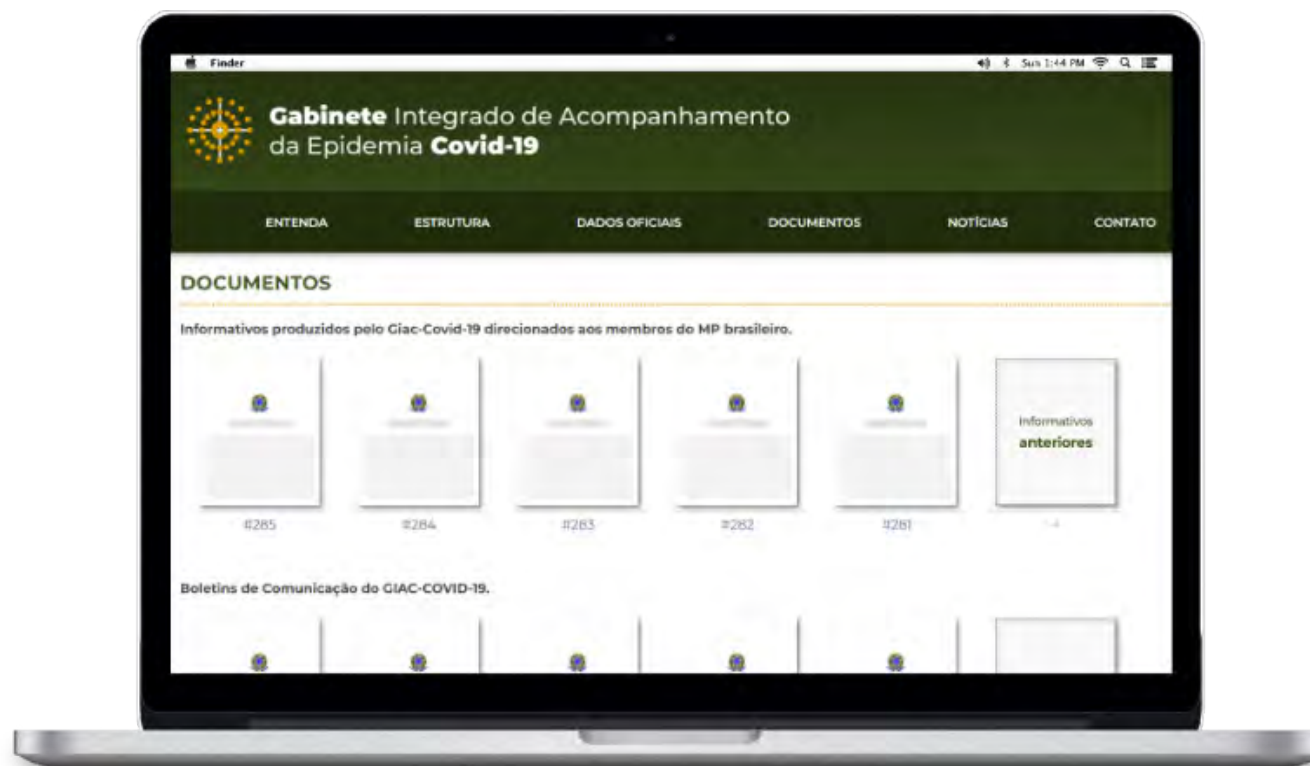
Finder

Sun 1:44 PM

**Gabinete** Integrado de Acompanhamento da Epidemia **Covid-19**

ENTENDA ESTRUTURA DADOS OFICIAIS DOCUMENTOS NOTÍCIAS CONTATO

DOCUMENTOS

Informativos produzidos pelo Giac-Covid-19 direcionados aos membros do MP brasileiro.

Informativos **anteriores**

#285 #284 #283 #282 #281 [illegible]

Boletins de Comunicação do GIAC-COVID-19.